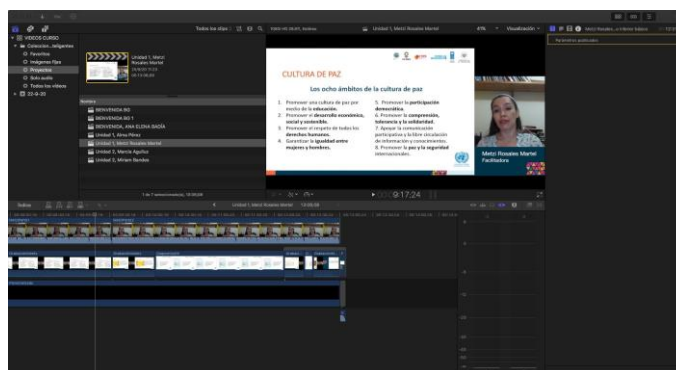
VIDEOS CURSO
Colección...teligentes
Favoritos
Imágenes fijas
Proyectos
Solo audio
Todos los vídeos
22-8-20

Todos los clips

Unidad 1, Metzi Rosales Martel

Nombre
BIENVENIDA RO
BIENVENIDA RO 1
BIENVENIDA, ANA ELENA BAEZA
Unidad 1, Alma Pérez
Unidad 1, Metzi Rosales Martel
Unidad 2, Marcela Aguilar
Unidad 3, Miriam Bernales

Unidad 1, Metzi Rosales Martel

Visualización

CULTURA DE PAZ

Los ocho ámbitos de la cultura de paz

1. Promover una cultura de paz por medio de la educación.
2. Promover el desarrollo económico, social y sostenible.
3. Promover el respeto de todos los derechos humanos.
4. Garantizar la igualdad entre mujeres y hombres.
5. Promover la participación democrática.
6. Promover la comprensión, tolerancia y la solidaridad.
7. Apoyar la comunicación participativa y la libre circulación de información y conocimientos.
8. Promover la paz y la seguridad internacionales.

Metzi Rosales Martel
Facilitadora

00:09:17:24

Índice

Unidad 1, Metzi Rosales Martel